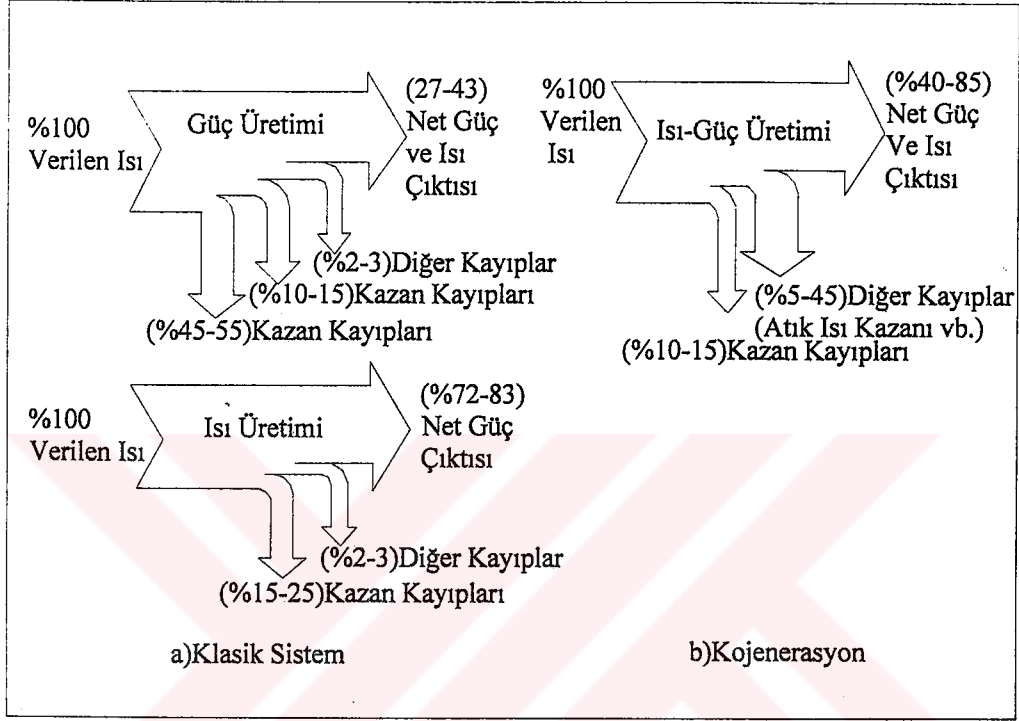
%100
Verilen Isı

Güç Üretimi

(27-43)
Net Güç
ve Isı
Çıktısı

(%2-3)Diğer Kayıplar
(%10-15)Kazan Kayıpları
(%45-55)Kazan Kayıpları

%100
Verilen
Isı

Isı-Güç Üretimi

(%40-85)
Net Güç
Ve Isı
Çıktısı

(%5-45)Diğer Kayıplar
(Atık Isı Kazanı vb.)
(%10-15)Kazan Kayıpları

%100
Verilen Isı

Isı Üretimi

(%72-83)
Net Güç
Çıktısı

(%2-3)Diğer Kayıplar
(%15-25)Kazan Kayıpları

a)Klasik Sistem

b)Kojenerasyon